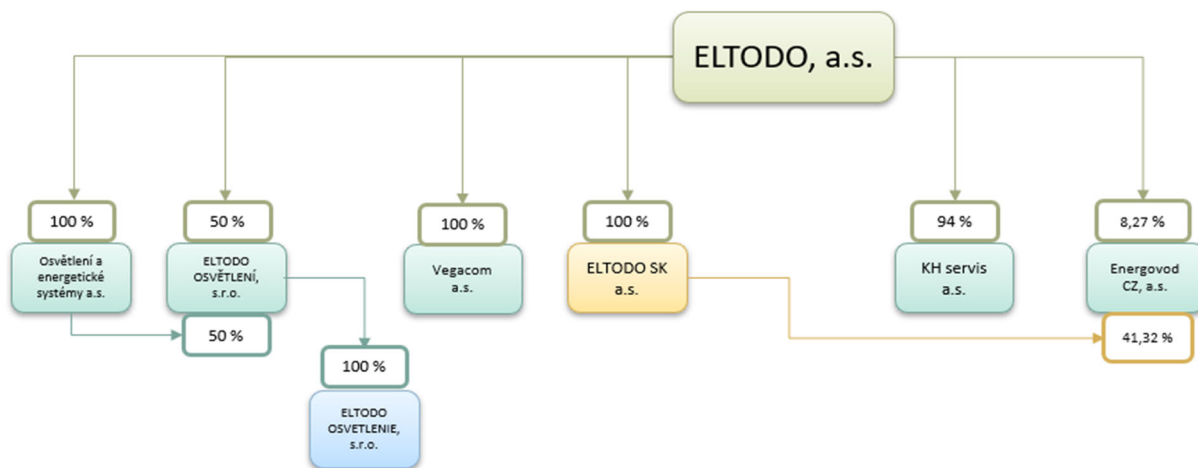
ELTODO, a.s.

100 %

Osvětlení a energetické systémy a.s.

50 %

50 %

ELTODO OSVĚTLENÍ, s.r.o.

100 %

ELTODO OSVETLENIE, s.r.o.

100 %

Vegacom a.s.

100 %

ELTODO SK a.s.

94 %

KH servis a.s.

8,27 %

Energovod CZ, a.s.

41,32 %